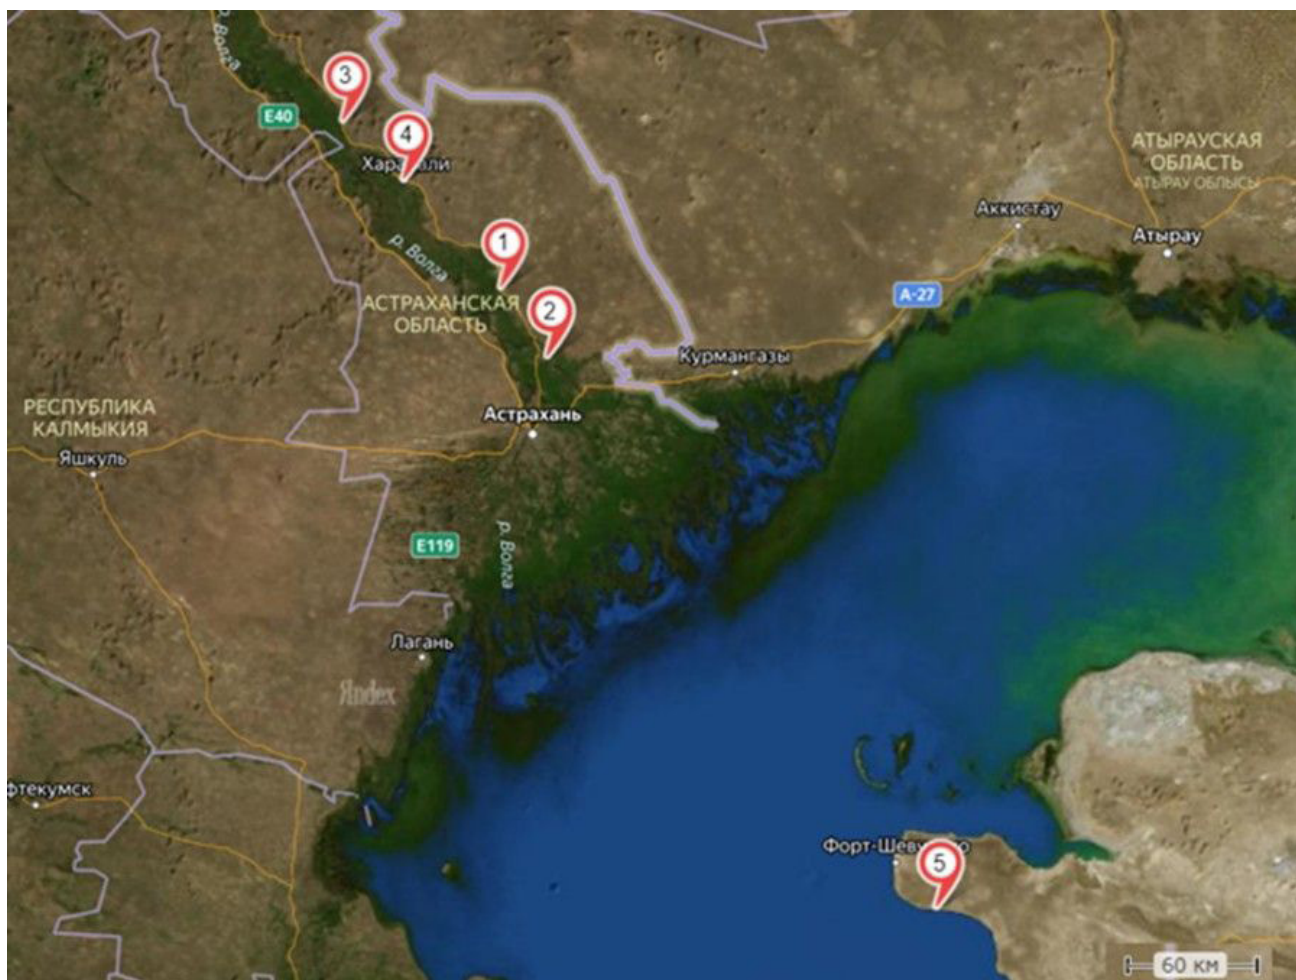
р. Волга
3
E40
4
Хара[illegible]али
АТЫРАУСКАЯ ОБЛАСТЬ
АТЫРАУ ОБЛЫСЫ
Аккистау
Атырау
1
р. Волга
A-27
АСТРАХАНСКАЯ ОБЛАСТЬ
2
Курмангазы
РЕСПУБЛИКА КАЛМЫКИЯ
Астрахань
Яшкуль
E119
р. Волга
Лагань
Яndex
фтекумск
Форт-Шев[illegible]
5
60 км